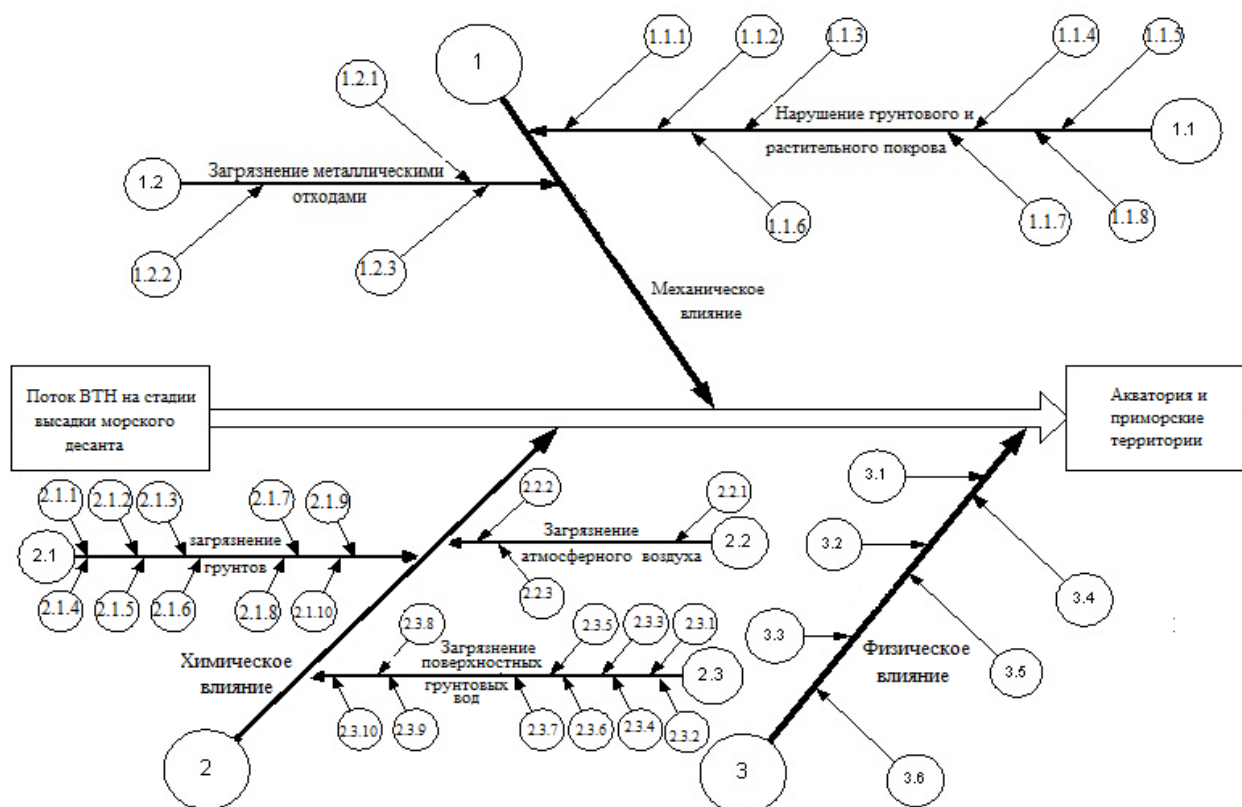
1

1.1.1

1.1.2

1.1.3

1.1.4

1.1.5

1.2.1

Нарушение грунтового и растительного покрова

1.1

1.2

Загрязнение металлическими отходами

1.1.6

1.1.7

1.1.8

1.2.2

1.2.3

Механическое влияние

Поток ВТН на стадии высадки морского десанта

Акватория и приморские территории

2.1.1

2.1.2

2.1.3

2.1.7

2.1.9

2.2.2

2.2.1

3.1

2.1

загрязнение грунтов

Загрязнение атмосферного воздуха

2.2

3.2

2.1.4

2.1.5

2.1.6

2.1.8

2.1.10

2.2.3

3.4

2.3.8

Загрязнение поверхностных грунтовых вод

2.3.5

2.3.3

2.3.1

3.3

Химическое влияние

2.3

Физическое влияние

3.5

2.3.10

2.3.9

2.3.7

2.3.6

2.3.4

2.3.2

2

3

3.6